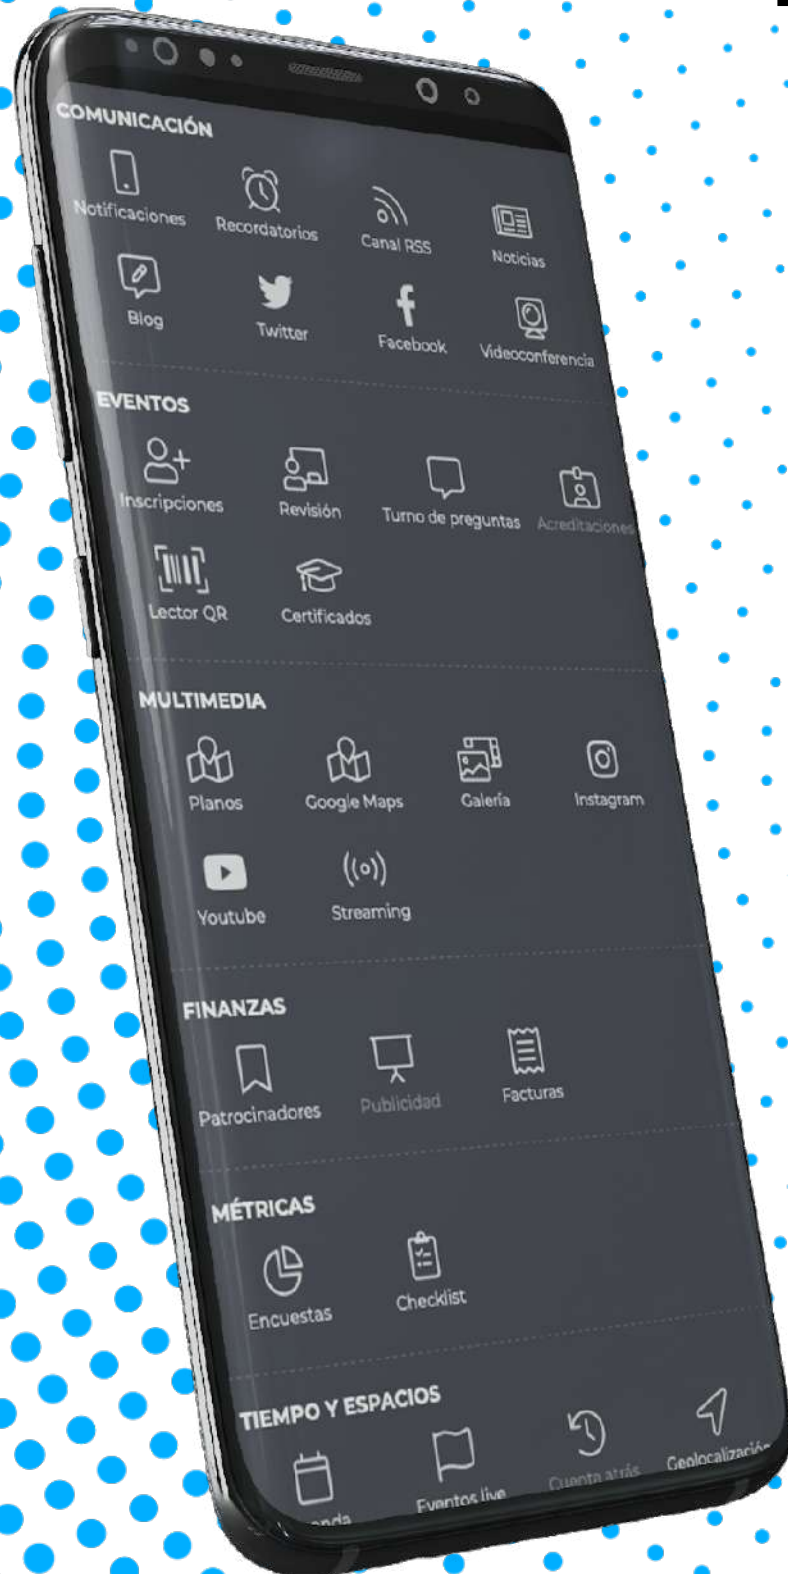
COMUNICACIÓN

Notificaciones
Recordatorios
Canal RSS
Noticias
Blog
Twitter
Facebook
Videoconferencia

EVENTOS

Inscripciones
Revisión
Turno de preguntas
Acreditaciones
Lector QR
Certificados

MULTIMEDIA

Planos
Google Maps
Galería
Instagram
Youtube
Streaming

FINANZAS

Patrocinadores
Publicidad
Facturas

MÉTRICAS

Encuestas
Checklist

TIEMPO Y ESPACIOS

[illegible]nda
Eventos live
Cuenta atrás
Geolocalización